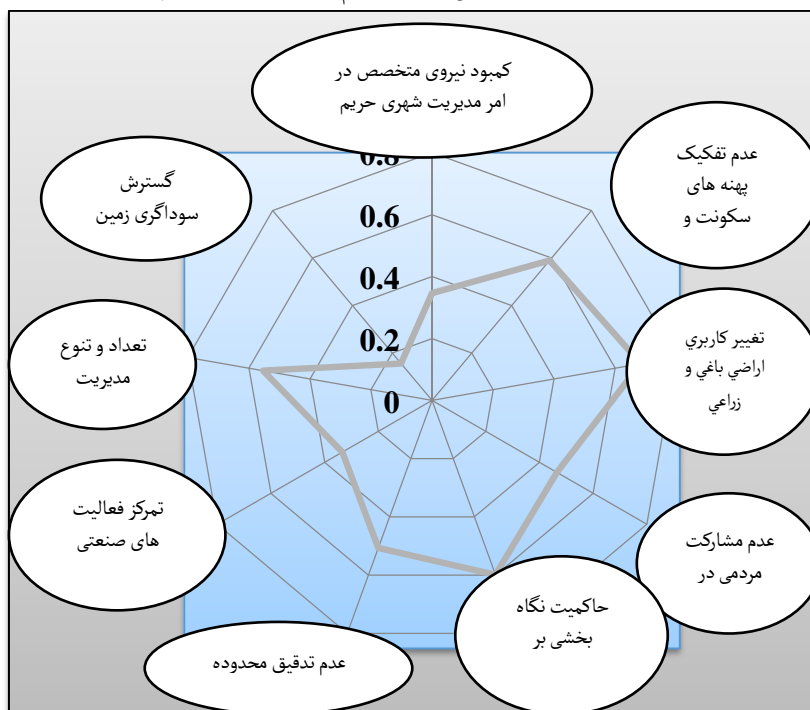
کمبود نیروی متخصص در امر مدیریت شهری حریم

عدم تفکیک پهنه های سکونت و

0.8

0.6

0.4

0.2

0

تغییر کاربري اراضي باغي و زراعي

عدم مشارکت مردمی در

حاکمیت نگاه بخشی بر

عدم تدقیق محدوده

تمرکز فعالیت های صنعتی

تعداد و تنوع مدیریت

گسترش سوداگری زمین